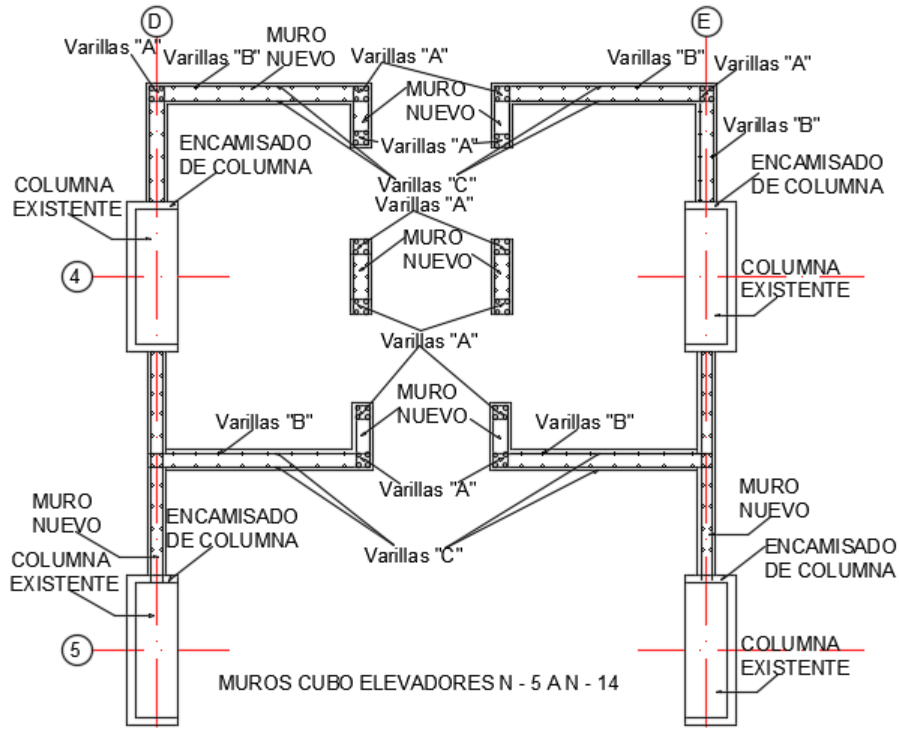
D

E

Varillas "A"

Varillas "B"

MURO NUEVO

Varillas "A"

Varillas "B"

Varillas "A"

MURO NUEVO

Varillas "A"

Varillas "B"

ENCAMISADO DE COLUMNA

ENCAMISADO DE COLUMNA

COLUMNA EXISTENTE

Varillas "C"

Varillas "A"

MURO NUEVO

4

COLUMNA EXISTENTE

Varillas "A"

MURO NUEVO

Varillas "B"

Varillas "B"

Varillas "A"

MURO NUEVO

MURO NUEVO

ENCAMISADO DE COLUMNA

ENCAMISADO DE COLUMNA

COLUMNA EXISTENTE

Varillas "C"

5

COLUMNA EXISTENTE

MUROS CUBO ELEVADORES N - 5 A N - 14